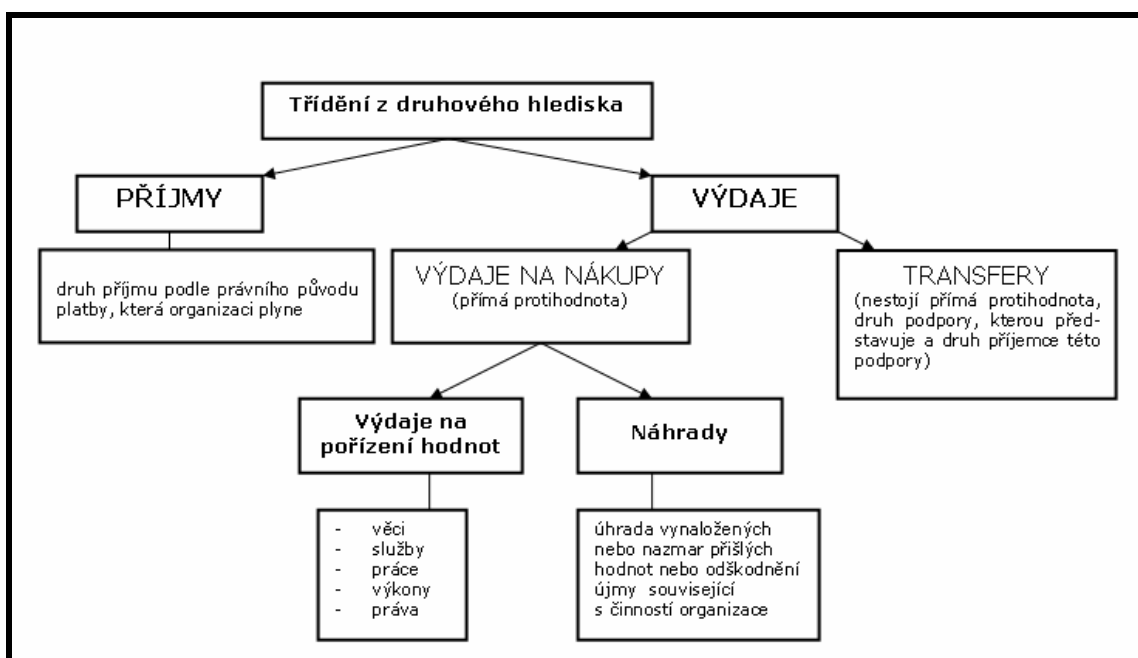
Třídění z druhového hlediska

PŘÍJMY

druh příjmu podle právního původu platby, která organizaci plyne

VÝDAJE

VÝDAJE NA NÁKUPY
(přímá protihodnota)

TRANSFERY
(nestojí přímá protihodnota, druh podpory, kterou představuje a druh příjemce této podpory)

Výdaje na pořízení hodnot

- věci
- služby
- práce
- výkony
- práva

Náhrady

úhrada vynaložených nebo nazmar přišlých hodnot nebo odškodnění újmy související s činností organizace